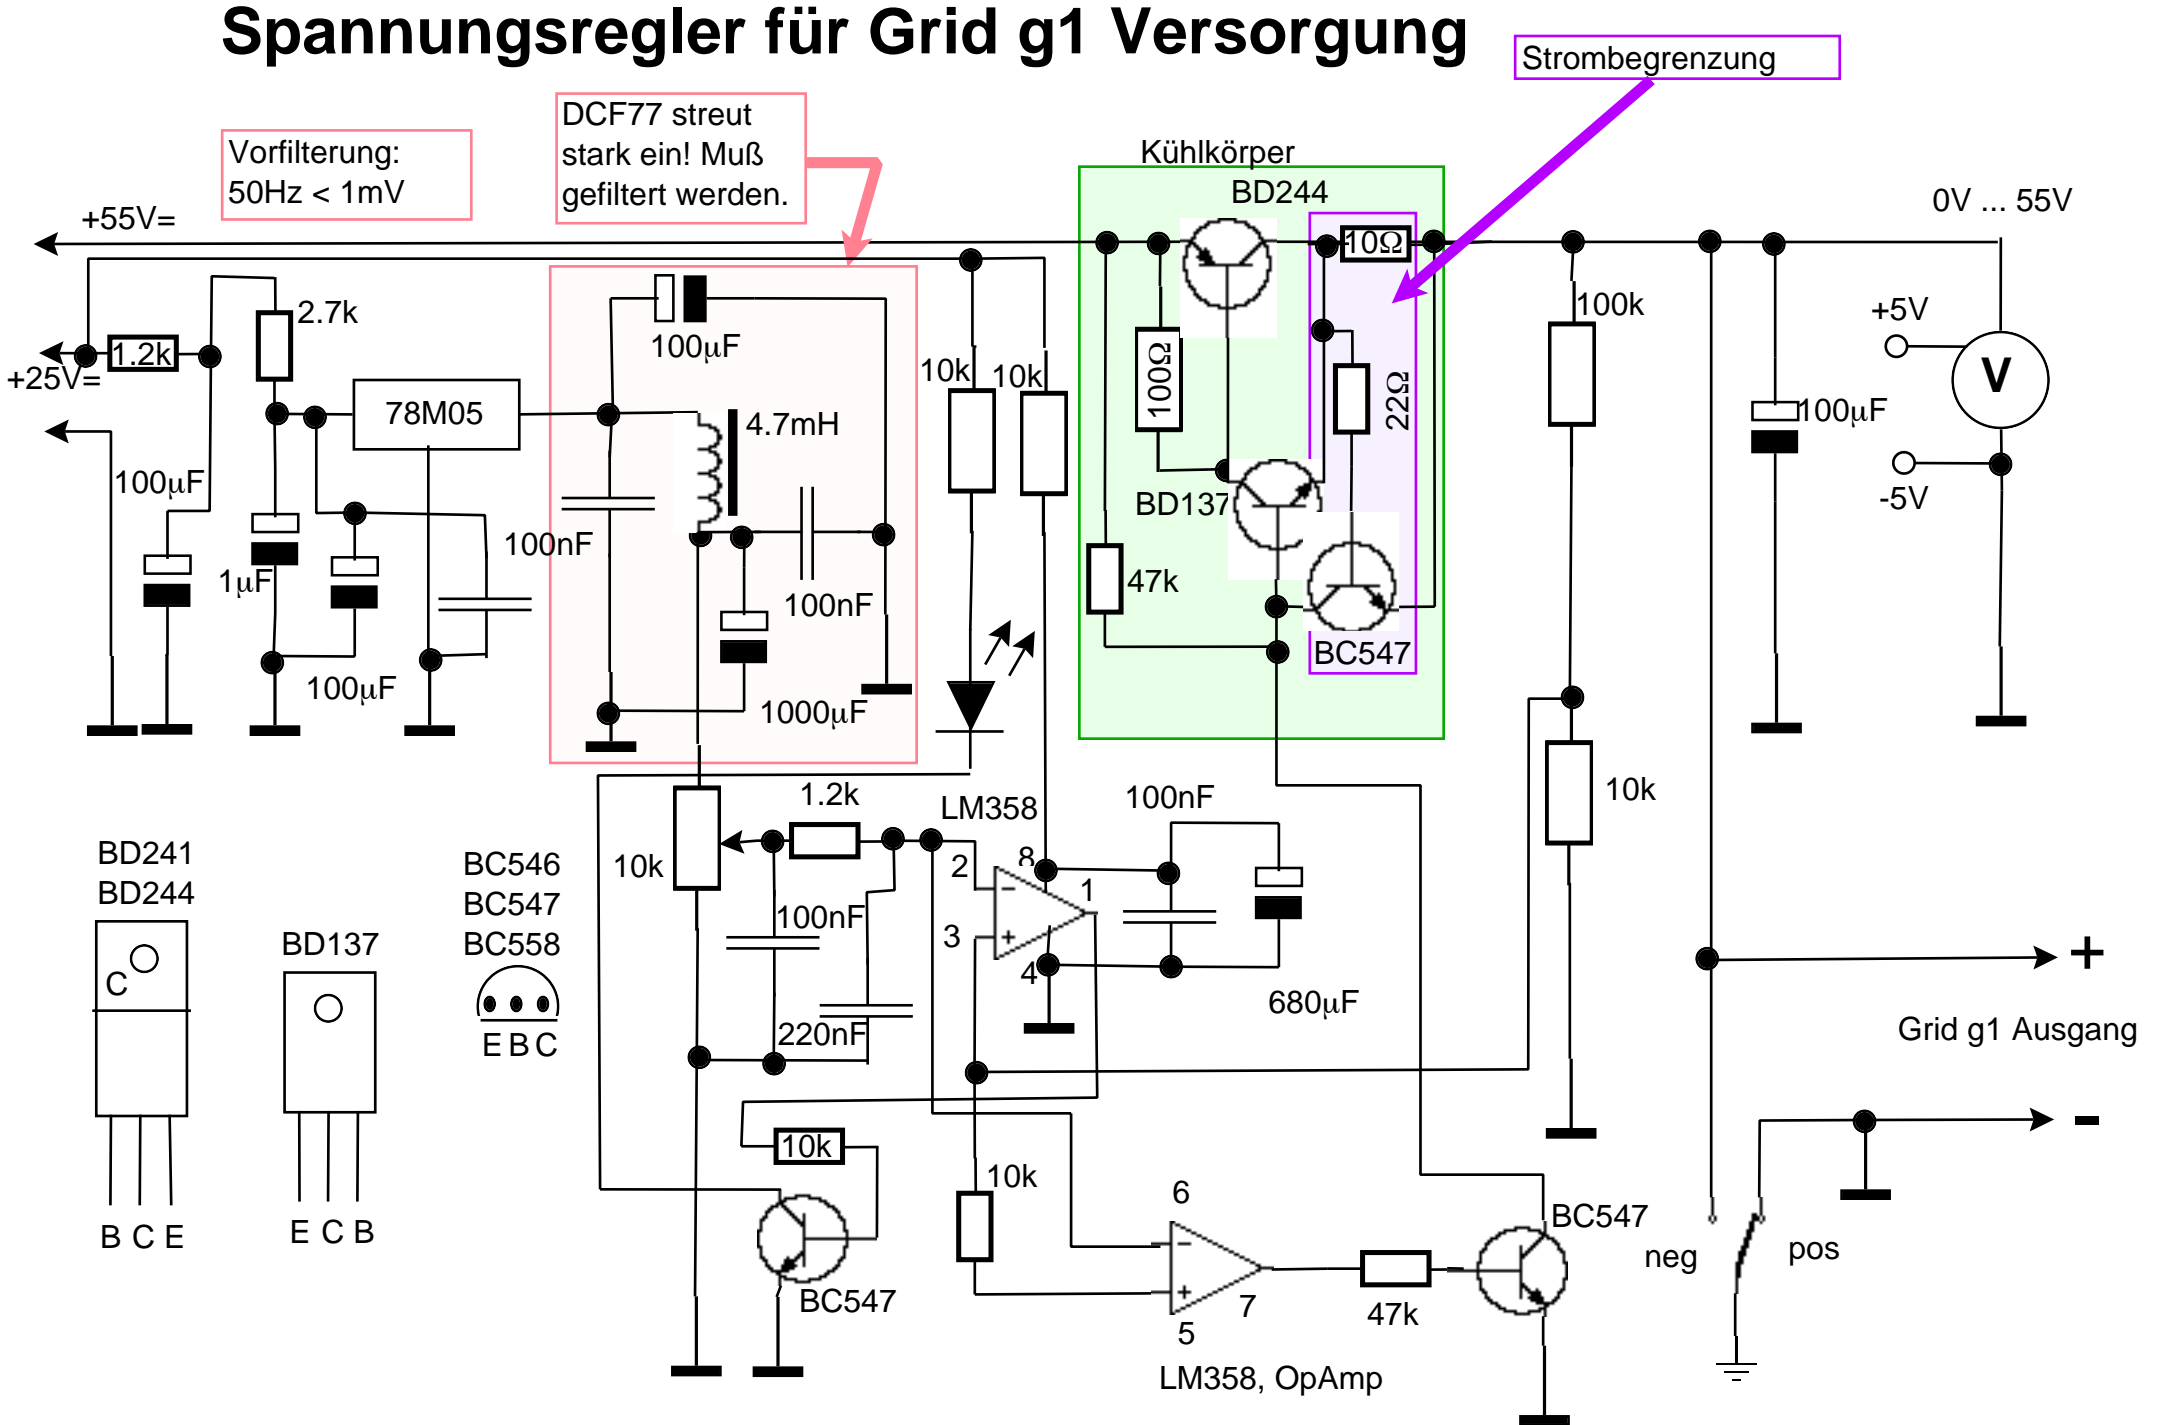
Spannungsregler für Grid g1 Versorgung

Strombegrenzung

Vorfilterung:
50Hz < 1mV

DCF77 streut stark ein! Muß gefiltert werden.

Kühlkörper
BD244

0V ... 55V

+55V=

+25V=

1.2k

2.7k

78M05

100µF

4.7mH

10k

10k

10Ω

100Ω

22Ω

100k

+5V

V

100µF

-5V

100µF

1µF

100µF

100nF

100nF

1000µF

BD137

47k

BC547

10k

1.2k

LM358

100nF

8

2

1

3

4

680µF

10k

100nF

220nF

BD241
BD244

C

B C E

BD137

E C B

BC546
BC547
BC558

E B C

+

Grid g1 Ausgang

-

10k

10k

6

BC547

neg

pos

7

5

47k

BC547

LM358, OpAmp